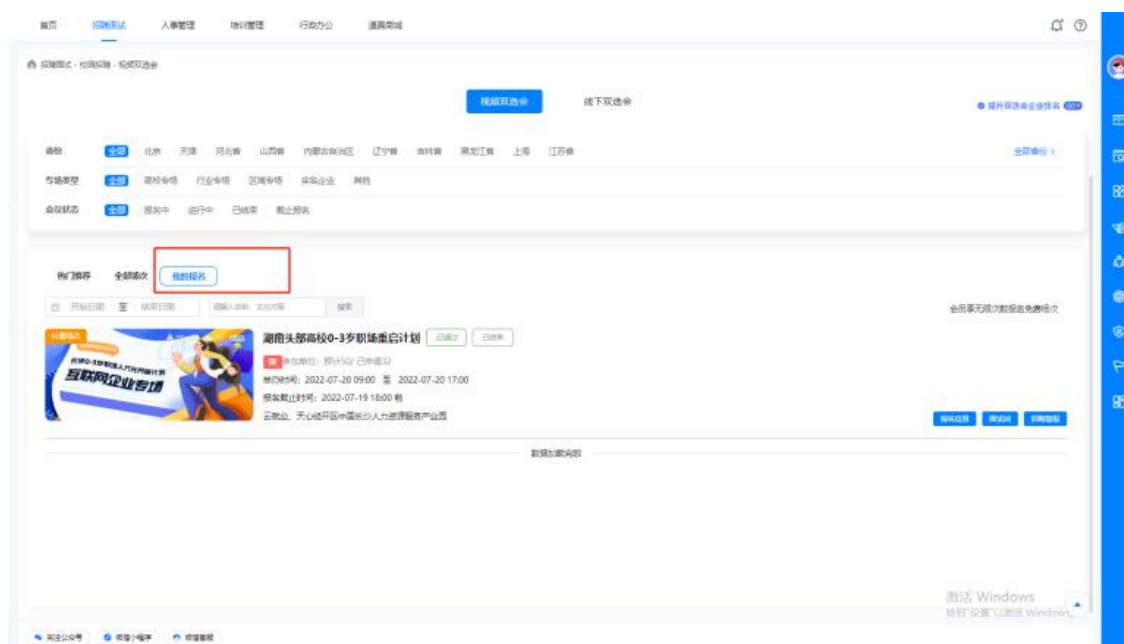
首页 招聘面试 人事管理 培训管理 行政办公 道具商城

招聘面试 - 校园招聘 - 视频双选会

视频双选会 线下双选会

● 提升双选会企业排名

省份 全部 北京 天津 河北省 山西省 内蒙古自治区 辽宁省 吉林省 黑龙江省 上海 江苏省 全部省份 >

专场类型 全部 高校专场 行业专场 区域专场 实名企业 其他

会议状态 全部 报名中 进行中 已结束 截止报名

热门推荐 全部场次 我的报名

开始日期 至 结束日期 搜索

会员享无限次数报名免费场次

湖南头部高校0-3岁职场重启计划 已通过 已结束

参加单位: 预计50/ 已申请32

举办时间: 2022-07-20 09:00 至 2022-07-20 17:00

报名截止时间: 2022-07-19 18:00 前

云就业、天心经开区中国长沙人力资源服务产业园

互联网企业专场

数据加载完毕

激活 Windows
转到"设置"以激活 Windows。

关注公众号 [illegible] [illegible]